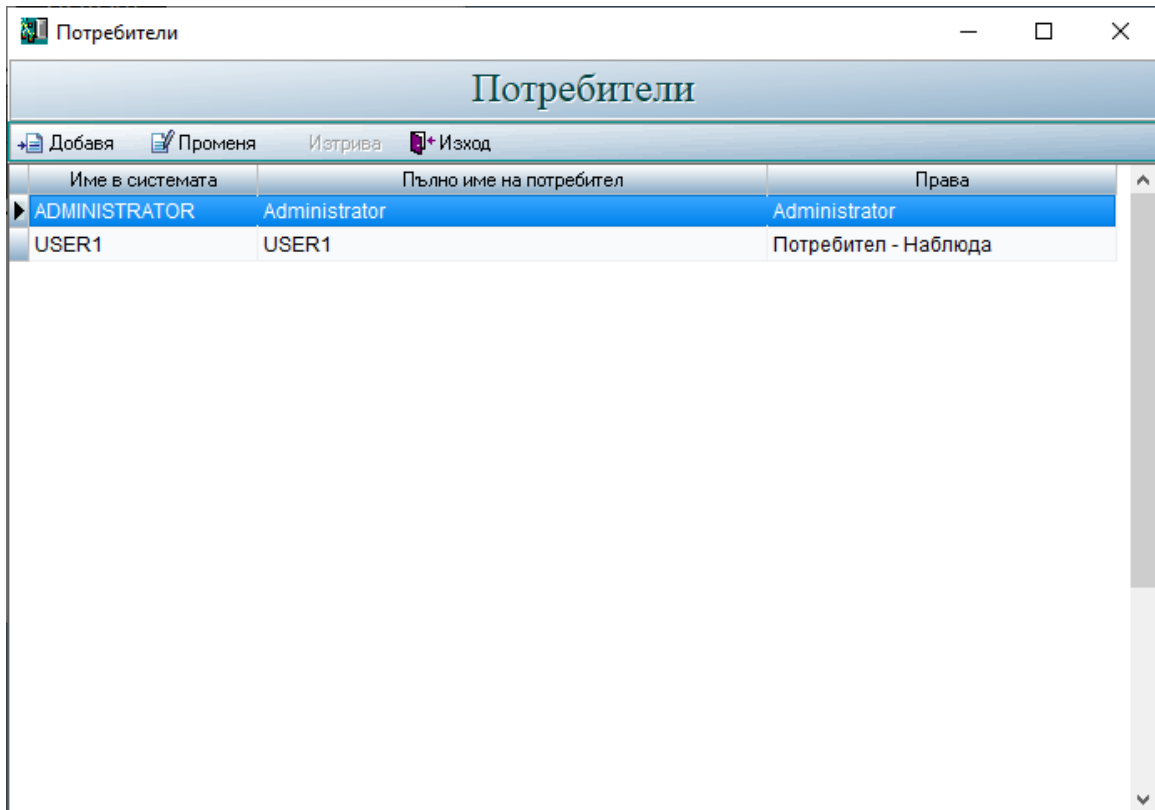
Потребители

Потребители

Добавя Променя Изтрива Изход

| Име в системата | Пълно име на потребител | Права |
|---|---|---|
| ADMINISTRATOR | Administrator | Administrator |
| USER1 | USER1 | Потребител - Наблюда |